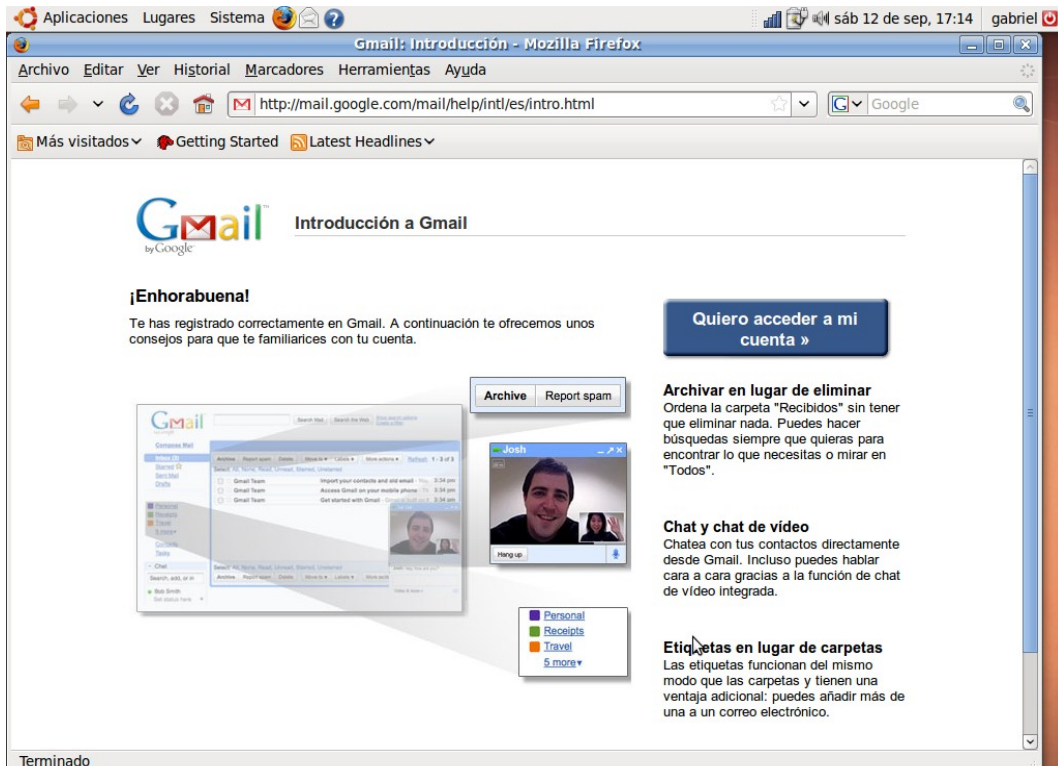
Aplicaciones Lugares Sistema

sáb 12 de sep, 17:14 gabriel

Gmail: Introducción - Mozilla Firefox

Archivo Editar Ver Historial Marcadores Herramientas Ayuda

http://mail.google.com/mail/help/intl/es/intro.html

Google

Más visitados Getting Started Latest Headlines

Gmail by Google

Introducción a Gmail

¡Enhorabuena!

Te has registrado correctamente en Gmail. A continuación te ofrecemos unos consejos para que te familiarices con tu cuenta.

Quiero acceder a mi cuenta »

Archive Report spam

Josh

Hang up

Personal
Receipts
Travel
5 more▾

Archivar en lugar de eliminar
Ordena la carpeta "Recibidos" sin tener que eliminar nada. Puedes hacer búsquedas siempre que quieras para encontrar lo que necesitas o mirar en "Todos".

Chat y chat de vídeo
Chatea con tus contactos directamente desde Gmail. Incluso puedes hablar cara a cara gracias a la función de chat de vídeo integrada.

Etiquetas en lugar de carpetas
Las etiquetas funcionan del mismo modo que las carpetas y tienen una ventaja adicional: puedes añadir más de una a un correo electrónico.

Terminado